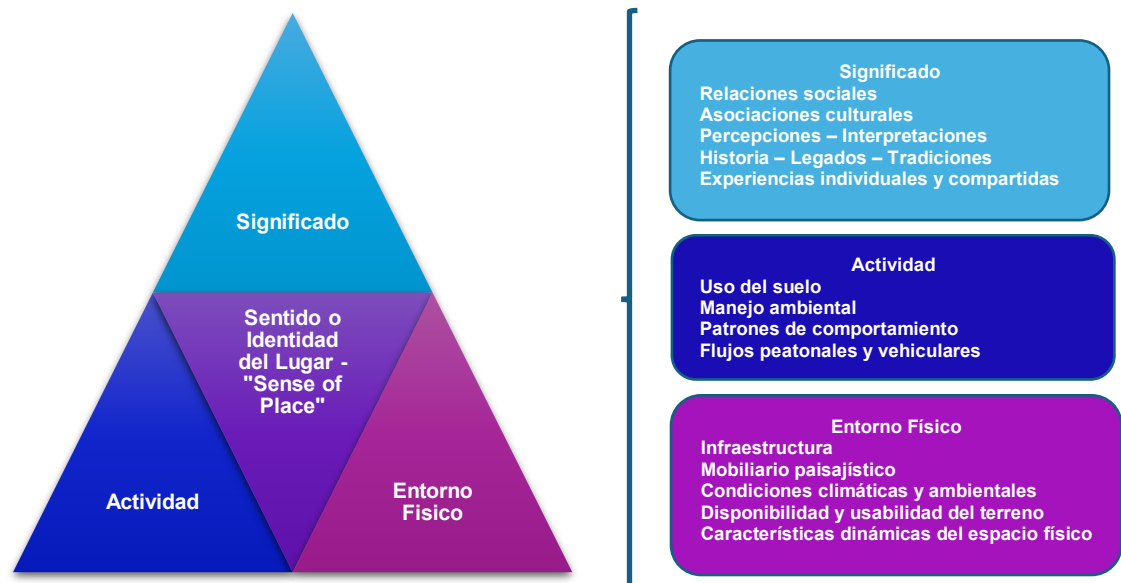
Significado

Sentido o Identidad del Lugar - "Sense of Place"

Actividad

Entorno Fisico

Significado
Relaciones sociales
Asociaciones culturales
Percepciones – Interpretaciones
Historia – Legados – Tradiciones
Experiencias individuales y compartidas

Actividad
Uso del suelo
Manejo ambiental
Patrones de comportamiento
Flujos peatonales y vehiculares

Entorno Físico
Infraestructura
Mobiliario paisajístico
Condiciones climáticas y ambientales
Disponibilidad y usabilidad del terreno
Características dinámicas del espacio físico